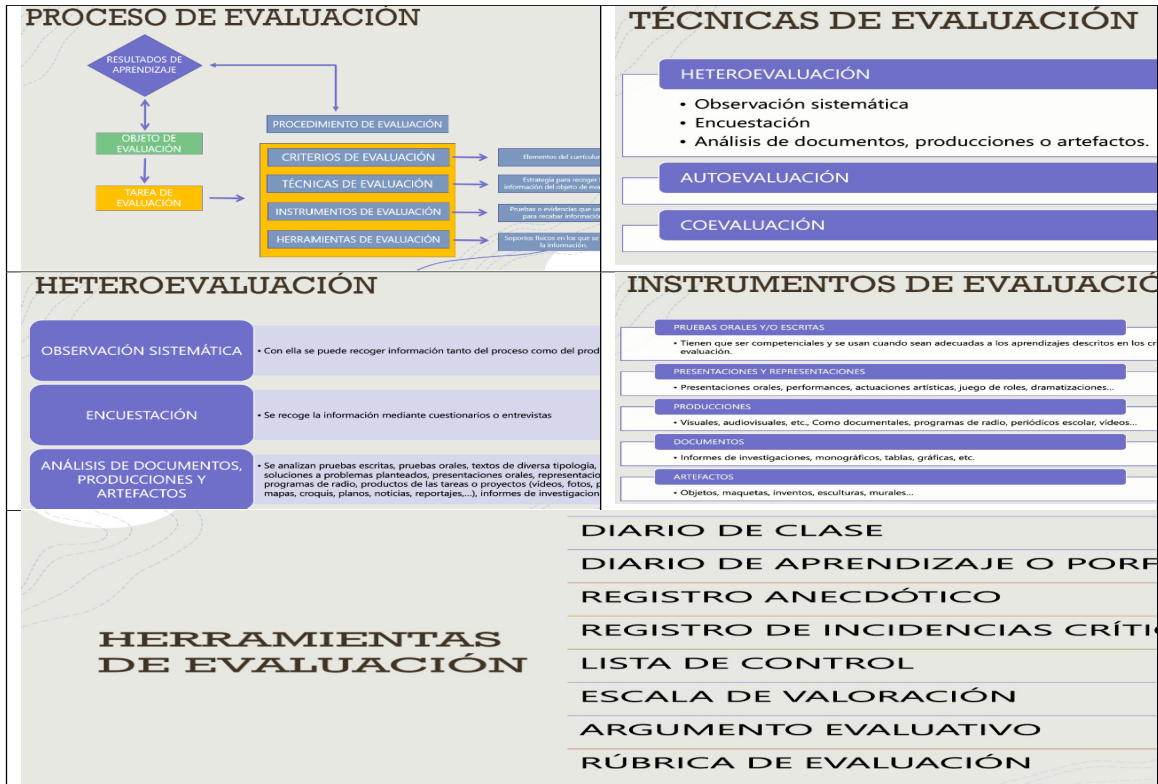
PROCESO DE EVALUACIÓN

RESULTADOS DE APRENDIZAJE

OBJETO DE EVALUACIÓN

TAREA DE EVALUACIÓN

PROCEDIMIENTO DE EVALUACIÓN

CRITERIOS DE EVALUACIÓN

TÉCNICAS DE EVALUACIÓN

INSTRUMENTOS DE EVALUACIÓN

HERRAMIENTAS DE EVALUACIÓN

Elementos del currículu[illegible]

Estrategia para recoger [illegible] información del objeto de eva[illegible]

Pruebas o evidencias que se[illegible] para recabar informació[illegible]

Soportes físicos en los que se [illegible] la información.

TÉCNICAS DE EVALUACIÓN

HETEROEVALUACIÓN
• Observación sistemática
• Encuestación
• Análisis de documentos, producciones o artefactos.

AUTOEVALUACIÓN

COEVALUACIÓN

HETEROEVALUACIÓN

| OBSERVACIÓN SISTEMÁTICA | • Con ella se puede recoger información tanto del proceso como del prod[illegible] |
|---|---|
| ENCUESTACIÓN | • Se recoge la información mediante cuestionarios o entrevistas |
| ANÁLISIS DE DOCUMENTOS, PRODUCCIONES Y ARTEFACTOS | • Se analizan pruebas escritas, pruebas orales, textos de diversa tipología, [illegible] soluciones a problemas planteados, presentaciones orales, representacio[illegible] programas de radio, productos de las tareas o proyectos (videos, fotos, p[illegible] mapas, croquis, planos, noticias, reportajes,...), informes de investigacion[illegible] |

INSTRUMENTOS DE EVALUACIÓ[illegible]

PRUEBAS ORALES Y/O ESCRITAS
• Tienen que ser competenciales y se usan cuando sean adecuadas a los aprendizajes descritos en los cr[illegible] evaluación.

PRESENTACIONES Y REPRESENTACIONES
• Presentaciones orales, performances, actuaciones artísticas, juego de roles, dramatizaciones...

PRODUCCIONES
• Visuales, audiovisuales, etc., Como documentales, programas de radio, periódicos escolar, videos...

DOCUMENTOS
• Informes de investigaciones, monográficos, tablas, gráficas, etc.

ARTEFACTOS
• Objetos, maquetas, inventos, esculturas, murales...

HERRAMIENTAS DE EVALUACIÓN

DIARIO DE CLASE
DIARIO DE APRENDIZAJE O PORF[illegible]
REGISTRO ANECDÓTICO
REGISTRO DE INCIDENCIAS CRÍTI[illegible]
LISTA DE CONTROL
ESCALA DE VALORACIÓN
ARGUMENTO EVALUATIVO
RÚBRICA DE EVALUACIÓN